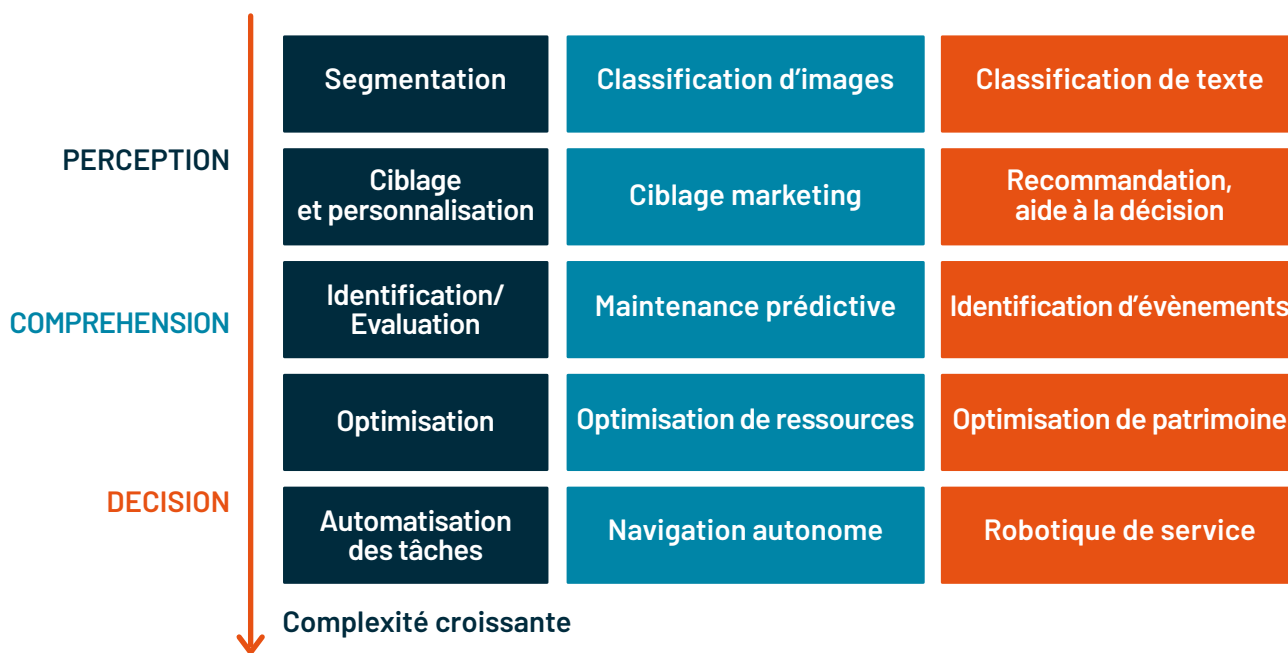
PERCEPTION

COMPREHENSION

DECISION

| Segmentation | Classification d’images | Classification de texte |
|---|---|---|
| Ciblage et personnalisation | Ciblage marketing | Recommandation, aide à la décision |
| Identification/ Evaluation | Maintenance prédictive | Identification d’évènements |
| Optimisation | Optimisation de ressources | Optimisation de patrimoine |
| Automatisation des tâches | Navigation autonome | Robotique de service |

Complexité croissante